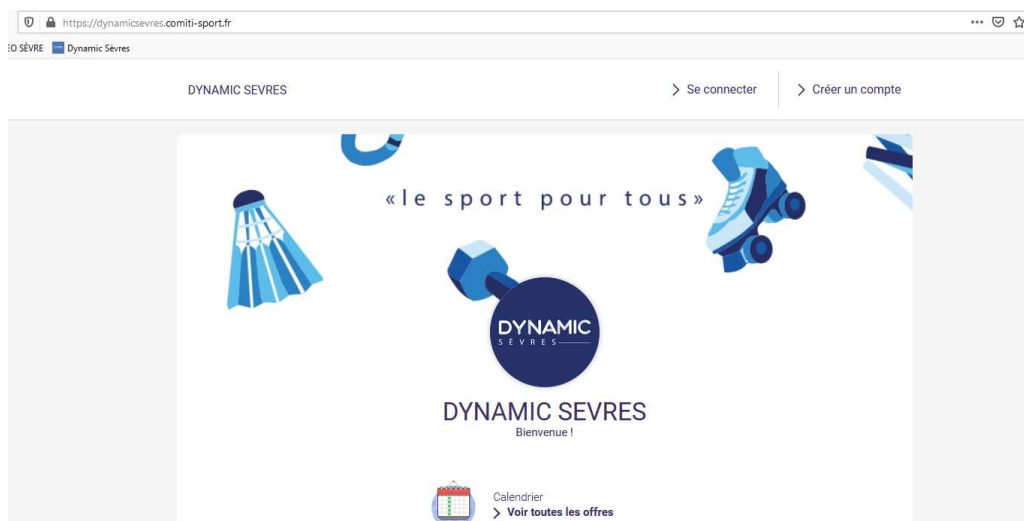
https://dynamicsevres.comiti-sport.fr

EO SÈVRE Dynamic Sèvres

DYNAMIC SEVRES

Se connecter

Créer un compte

«le sport pour tous»

DYNAMIC
SÈVRES

DYNAMIC SEVRES

Bienvenue !

Calendrier

Voir toutes les offres